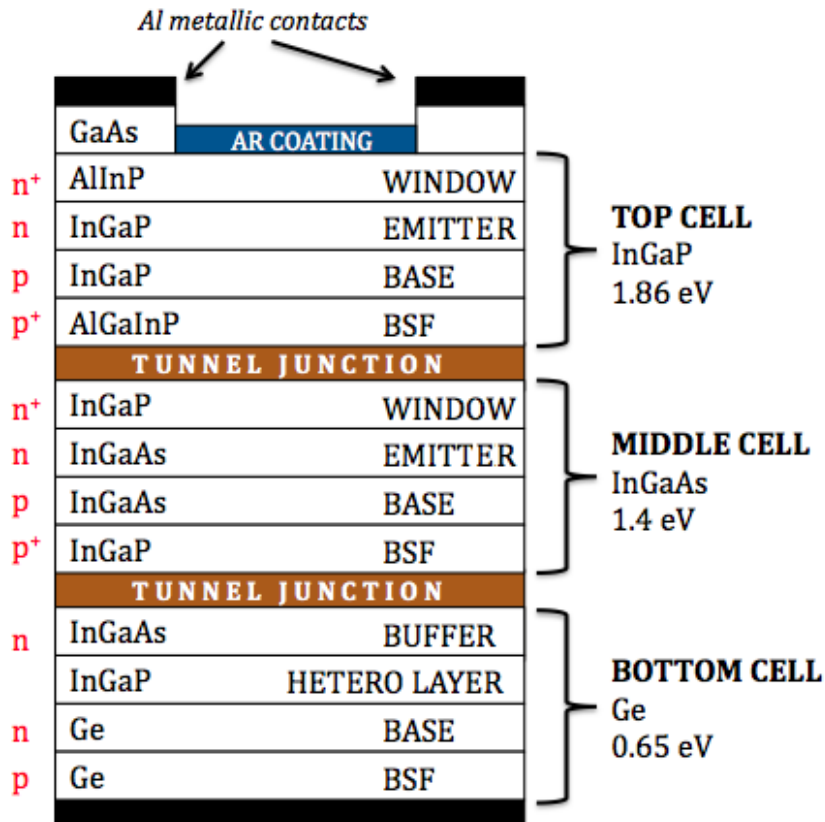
Al metallic contacts

GaAs AR COATING

$n^+$ AlInP WINDOW
n InGaP EMITTER
p InGaP BASE
$p^+$ AlGaInP BSF

TOP CELL
InGaP
1.86 eV

TUNNEL JUNCTION

$n^+$ InGaP WINDOW
n InGaAs EMITTER
p InGaAs BASE
$p^+$ InGaP BSF

MIDDLE CELL
InGaAs
1.4 eV

TUNNEL JUNCTION

n InGaAs BUFFER
InGaP HETERO LAYER
n Ge BASE
p Ge BSF

BOTTOM CELL
Ge
0.65 eV